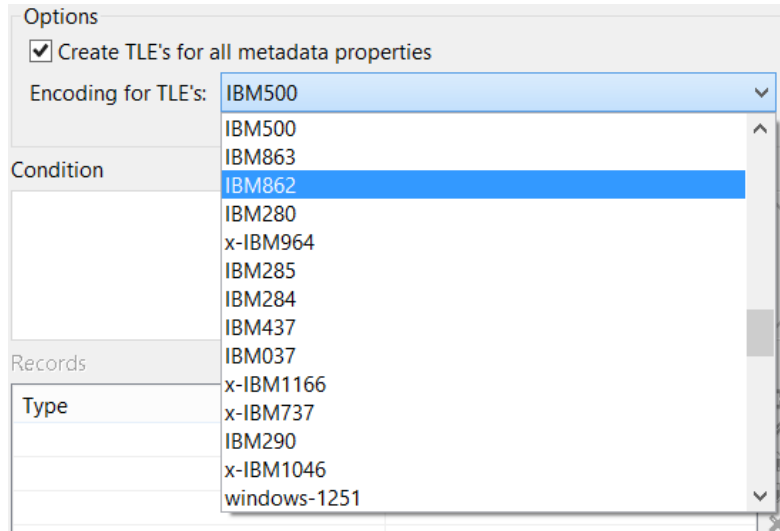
Options

Create TLE's for all metadata properties

Encoding for TLE's: IBM500

IBM500
IBM863
IBM862
IBM280
x-IBM964
IBM285
IBM284
IBM437
IBM037
x-IBM1166
x-IBM737
IBM290
x-IBM1046
windows-1251

Condition

Records

Type